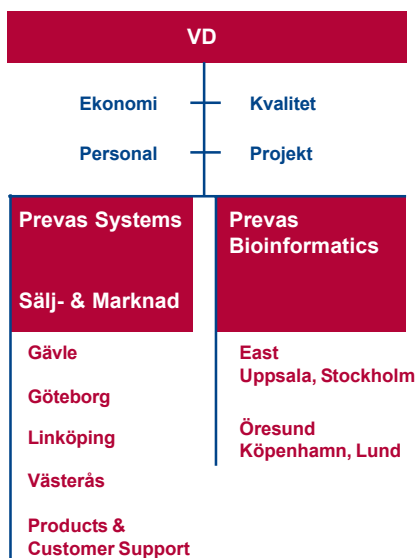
VD

Ekonomi

Kvalitet

Personal

Projekt

Prevas Systems

Sälj- & Marknad

Gävle

Göteborg

Linköping

Västerås

Products & Customer Support

Prevas Bioinformatics

East
Uppsala, Stockholm

Öresund
Köpenhamn, Lund